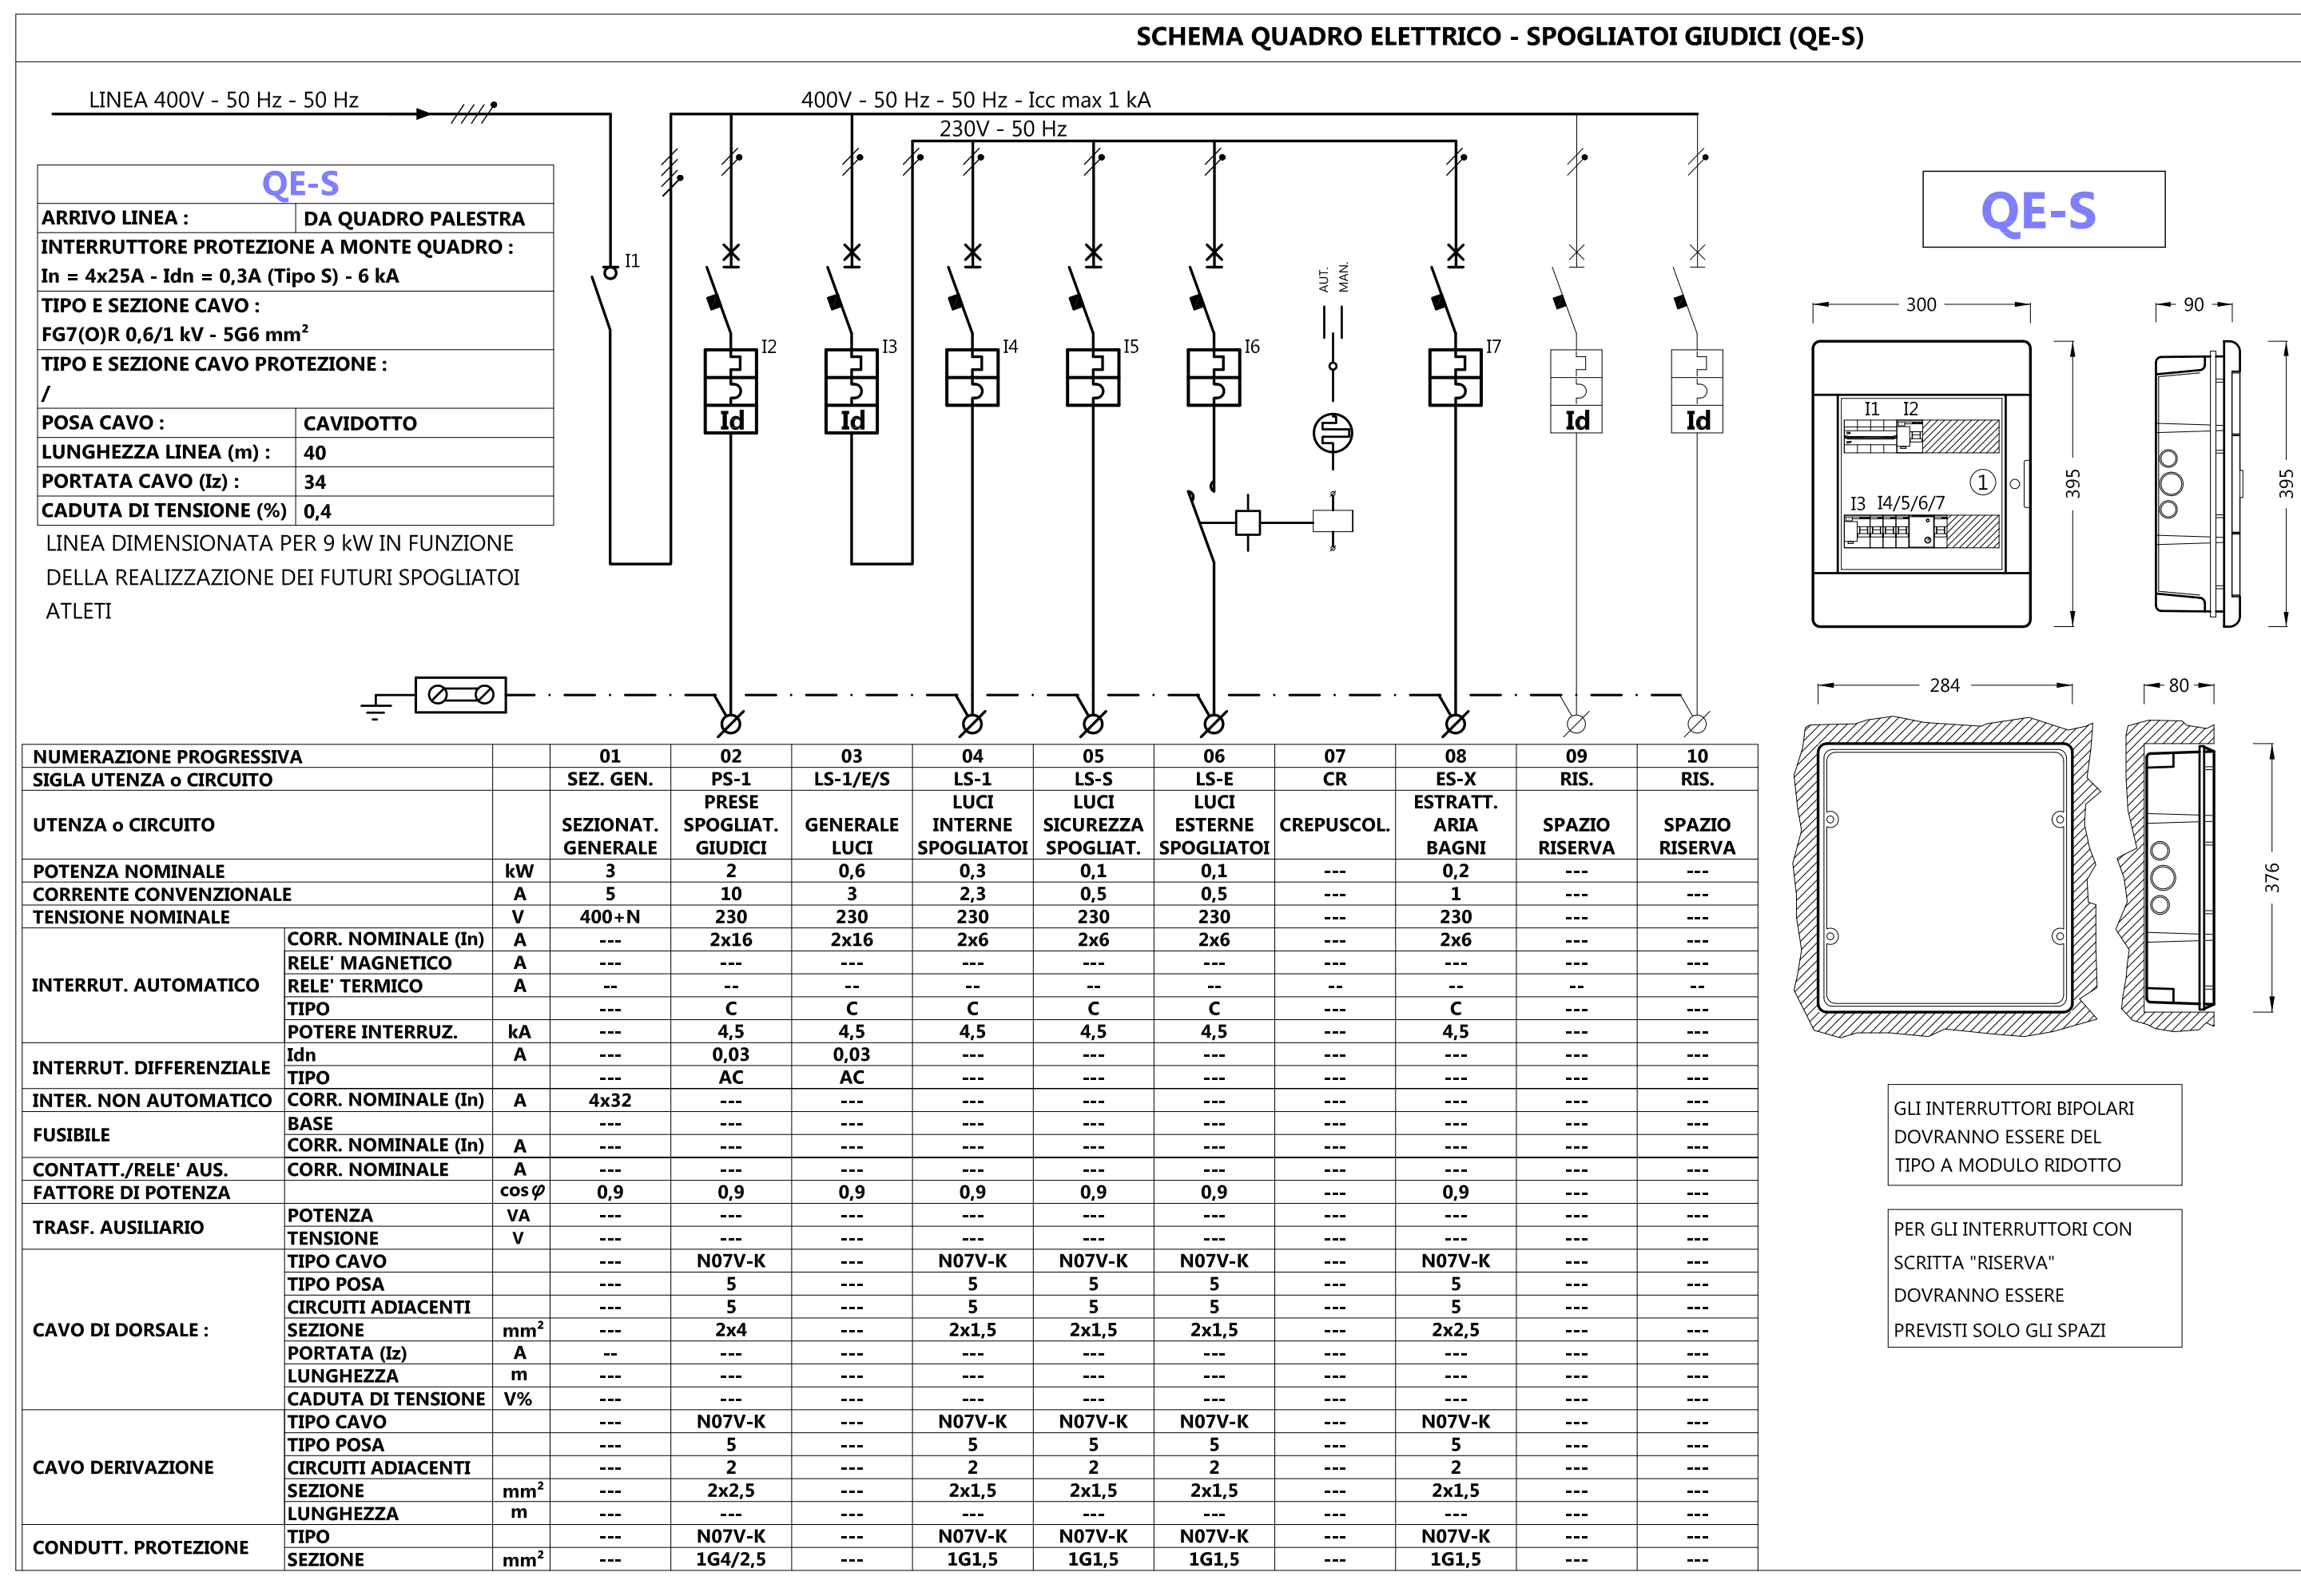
SCHEMA QUADRO ELETTRICO - SPOGLIATOI GIUDICI (QE-S)

LINEA 400V - 50 Hz - 50 Hz

400V - 50 Hz - 50 Hz - Icc max 1 kA

230V - 50 Hz

| QE-S | |
|---|---|
| ARRIVO LINEA : | DA QUADRO PALESTRA |
| INTERRUTTORE PROTEZIONE A MONTE QUADRO : In = 4x25A - Idn = 0,3A (Tipo S) - 6 kA | |
| TIPO E SEZIONE CAVO : FG7(O)R 0,6/1 kV - 5G6 mm² | |
| TIPO E SEZIONE CAVO PROTEZIONE : / | |
| POSA CAVO : | CAVIDOTTO |
| LUNGHEZZA LINEA (m) : | 40 |
| PORTATA CAVO (Iz) : | 34 |
| CADUTA DI TENSIONE (%) | 0,4 |

LINEA DIMENSIONATA PER 9 kW IN FUNZIONE DELLA REALIZZAZIONE DEI FUTURI SPOGLIATOI ATLETI

I1 I2 I3 I4 I5 I6 I7
Id Id Id Id
AUT. MAN.

QE-S

300 90 395 395 I1 I2 1 I3 I4/5/6/7 284 80 376

| NUMERAZIONE PROGRESSIVA | | | 01 | 02 | 03 | 04 | 05 | 06 | 07 | 08 | 09 | 10 |
|---|---|---|---|---|---|---|---|---|---|---|---|---|
| SIGLA UTENZA o CIRCUITO | | | SEZ. GEN. | PS-1 | LS-1/E/S | LS-1 | LS-S | LS-E | CR | ES-X | RIS. | RIS. |
| UTENZA o CIRCUITO | | | SEZIONAT. GENERALE | PRESE SPOGLIAT. GIUDICI | GENERALE LUCI | LUCI INTERNE SPOGLIATOI | LUCI SICUREZZA SPOGLIAT. | LUCI ESTERNE SPOGLIATOI | CREPUSCOL. | ESTRATT. ARIA BAGNI | SPAZIO RISERVA | SPAZIO RISERVA |
| POTENZA NOMINALE | | kW | 3 | 2 | 0,6 | 0,3 | 0,1 | 0,1 | --- | 0,2 | --- | --- |
| CORRENTE CONVENZIONALE | | A | 5 | 10 | 3 | 2,3 | 0,5 | 0,5 | --- | 1 | --- | --- |
| TENSIONE NOMINALE | | V | 400+N | 230 | 230 | 230 | 230 | 230 | --- | 230 | --- | --- |
| INTERRUT. AUTOMATICO | CORR. NOMINALE (In) | A | --- | 2x16 | 2x16 | 2x6 | 2x6 | 2x6 | --- | 2x6 | --- | --- |
| | RELE' MAGNETICO | A | --- | --- | --- | --- | --- | --- | --- | --- | --- | --- |
| | RELE' TERMICO | A | -- | -- | -- | -- | -- | -- | -- | -- | -- | -- |
| | TIPO | | --- | C | C | C | C | C | --- | C | --- | --- |
| | POTERE INTERRUZ. | kA | --- | 4,5 | 4,5 | 4,5 | 4,5 | 4,5 | --- | 4,5 | --- | --- |
| INTERRUT. DIFFERENZIALE | Idn | A | --- | 0,03 | 0,03 | --- | --- | --- | --- | --- | --- | --- |
| | TIPO | | --- | AC | AC | --- | --- | --- | --- | --- | --- | --- |
| INTER. NON AUTOMATICO | CORR. NOMINALE (In) | A | 4x32 | --- | --- | --- | --- | --- | --- | --- | --- | --- |
| FUSIBILE | BASE | | --- | --- | --- | --- | --- | --- | --- | --- | --- | --- |
| | CORR. NOMINALE (In) | A | --- | --- | --- | --- | --- | --- | --- | --- | --- | --- |
| CONTATT./RELE' AUS. | CORR. NOMINALE | A | --- | --- | --- | --- | --- | --- | --- | --- | --- | --- |
| FATTORE DI POTENZA | | cos φ | 0,9 | 0,9 | 0,9 | 0,9 | 0,9 | 0,9 | --- | 0,9 | --- | --- |
| TRASF. AUSILIARIO | POTENZA | VA | --- | --- | --- | --- | --- | --- | --- | --- | --- | --- |
| | TENSIONE | V | --- | --- | --- | --- | --- | --- | --- | --- | --- | --- |
| CAVO DI DORSALE : | TIPO CAVO | | --- | N07V-K | --- | N07V-K | N07V-K | N07V-K | --- | N07V-K | --- | --- |
| | TIPO POSA | | --- | 5 | --- | 5 | 5 | 5 | --- | 5 | --- | --- |
| | CIRCUITI ADIACENTI | | --- | 5 | --- | 5 | 5 | 5 | --- | 5 | --- | --- |
| | SEZIONE | mm² | --- | 2x4 | --- | 2x1,5 | 2x1,5 | 2x1,5 | --- | 2x2,5 | --- | --- |
| | PORTATA (Iz) | A | -- | --- | --- | --- | --- | --- | --- | --- | --- | --- |
| | LUNGHEZZA | m | --- | --- | --- | --- | --- | --- | --- | --- | --- | --- |
| | CADUTA DI TENSIONE | V% | --- | --- | --- | --- | --- | --- | --- | --- | --- | --- |
| CAVO DERIVAZIONE | TIPO CAVO | | --- | N07V-K | --- | N07V-K | N07V-K | N07V-K | --- | N07V-K | --- | --- |
| | TIPO POSA | | --- | 5 | --- | 5 | 5 | 5 | --- | 5 | --- | --- |
| | CIRCUITI ADIACENTI | | --- | 2 | --- | 2 | 2 | 2 | --- | 2 | --- | --- |
| | SEZIONE | mm² | --- | 2x2,5 | --- | 2x1,5 | 2x1,5 | 2x1,5 | --- | 2x1,5 | --- | --- |
| | LUNGHEZZA | m | --- | --- | --- | --- | --- | --- | --- | --- | --- | --- |
| CONDUTT. PROTEZIONE | TIPO | | --- | N07V-K | --- | N07V-K | N07V-K | N07V-K | --- | N07V-K | --- | --- |
| | SEZIONE | mm² | --- | 1G4/2,5 | --- | 1G1,5 | 1G1,5 | 1G1,5 | --- | 1G1,5 | --- | --- |

GLI INTERRUTTORI BIPOLARI DOVRANNO ESSERE DEL TIPO A MODULO RIDOTTO

PER GLI INTERRUTTORI CON SCRITTA "RISERVA" DOVRANNO ESSERE PREVISTI SOLO GLI SPAZI